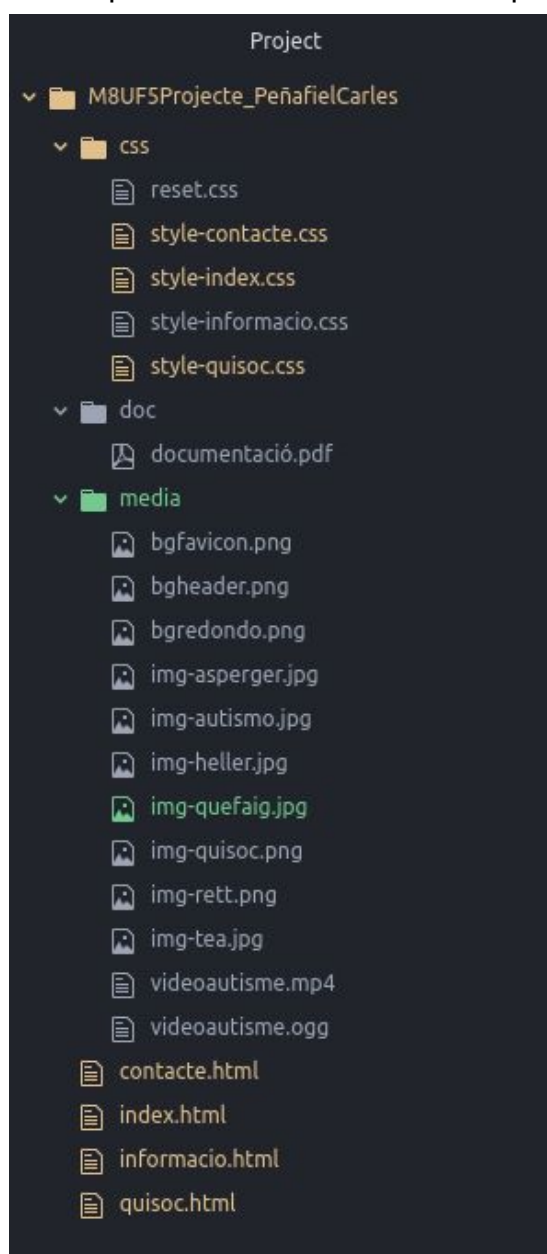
Project

M8UF5Projecte_PeñafielCarles
css
reset.css
style-contacte.css
style-index.css
style-informacio.css
style-quisoc.css
doc
documentació.pdf
media
bgfavicon.png
bgheader.png
bgredondo.png
img-asperger.jpg
img-autismo.jpg
img-heller.jpg
img-quefaig.jpg
img-quisoc.png
img-rett.png
img-tea.jpg
videoautisme.mp4
videoautisme.ogg
contacte.html
index.html
informacio.html
quisoc.html